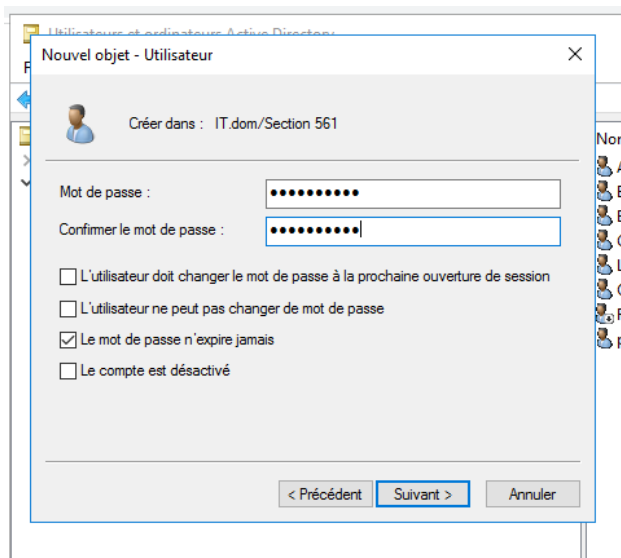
Utilisateurs et ordinateurs Active Directory

Nouvel objet - Utilisateur

Créer dans : IT.dom/Section 561

Mot de passe : ••••••••••

Confirmer le mot de passe : ••••••••••

L'utilisateur doit changer le mot de passe à la prochaine ouverture de session

L'utilisateur ne peut pas changer de mot de passe

Le mot de passe n'expire jamais

Le compte est désactivé

< Précédent
Suivant >
Annuler

Nor